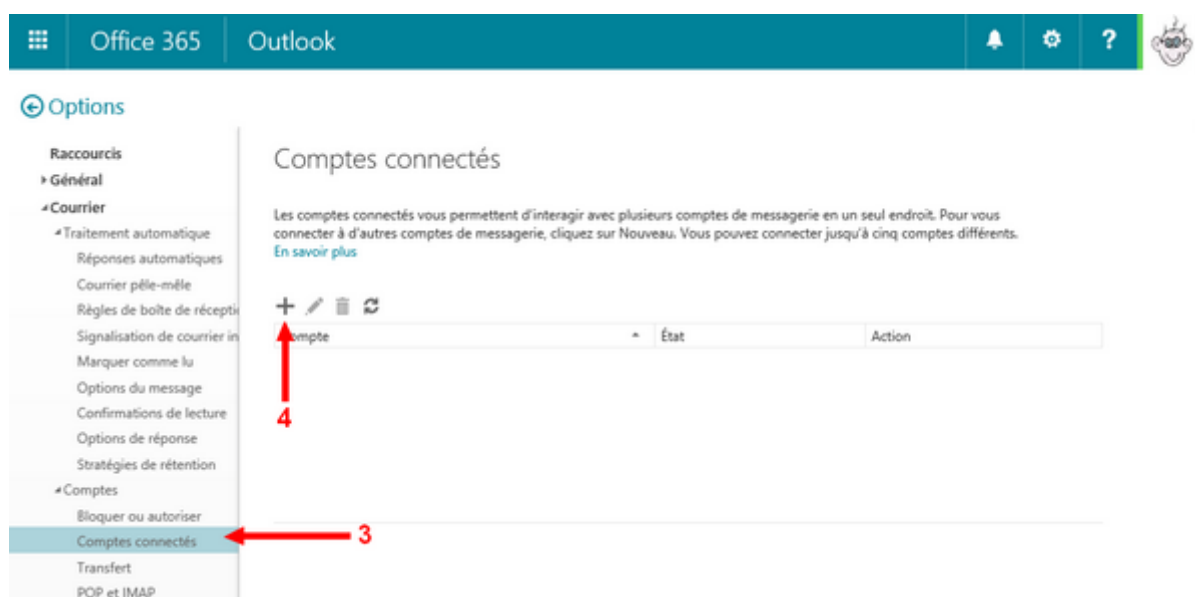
Office 365 Outlook

Options

Raccourcis
Général
Courrier
Traitement automatique
Réponses automatiques
Courrier pêle-mêle
Règles de boîte de récepti
Signalisation de courrier in
Marquer comme lu
Options du message
Confirmations de lecture
Options de réponse
Stratégies de rétention
Comptes
Bloquer ou autoriser
Comptes connectés
Transfert
POP et IMAP

Comptes connectés

Les comptes connectés vous permettent d'interagir avec plusieurs comptes de messagerie en un seul endroit. Pour vous connecter à d'autres comptes de messagerie, cliquez sur Nouveau. Vous pouvez connecter jusqu'à cinq comptes différents.
En savoir plus

| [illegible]ompte | État | Action |
|---|---|---|

4

3